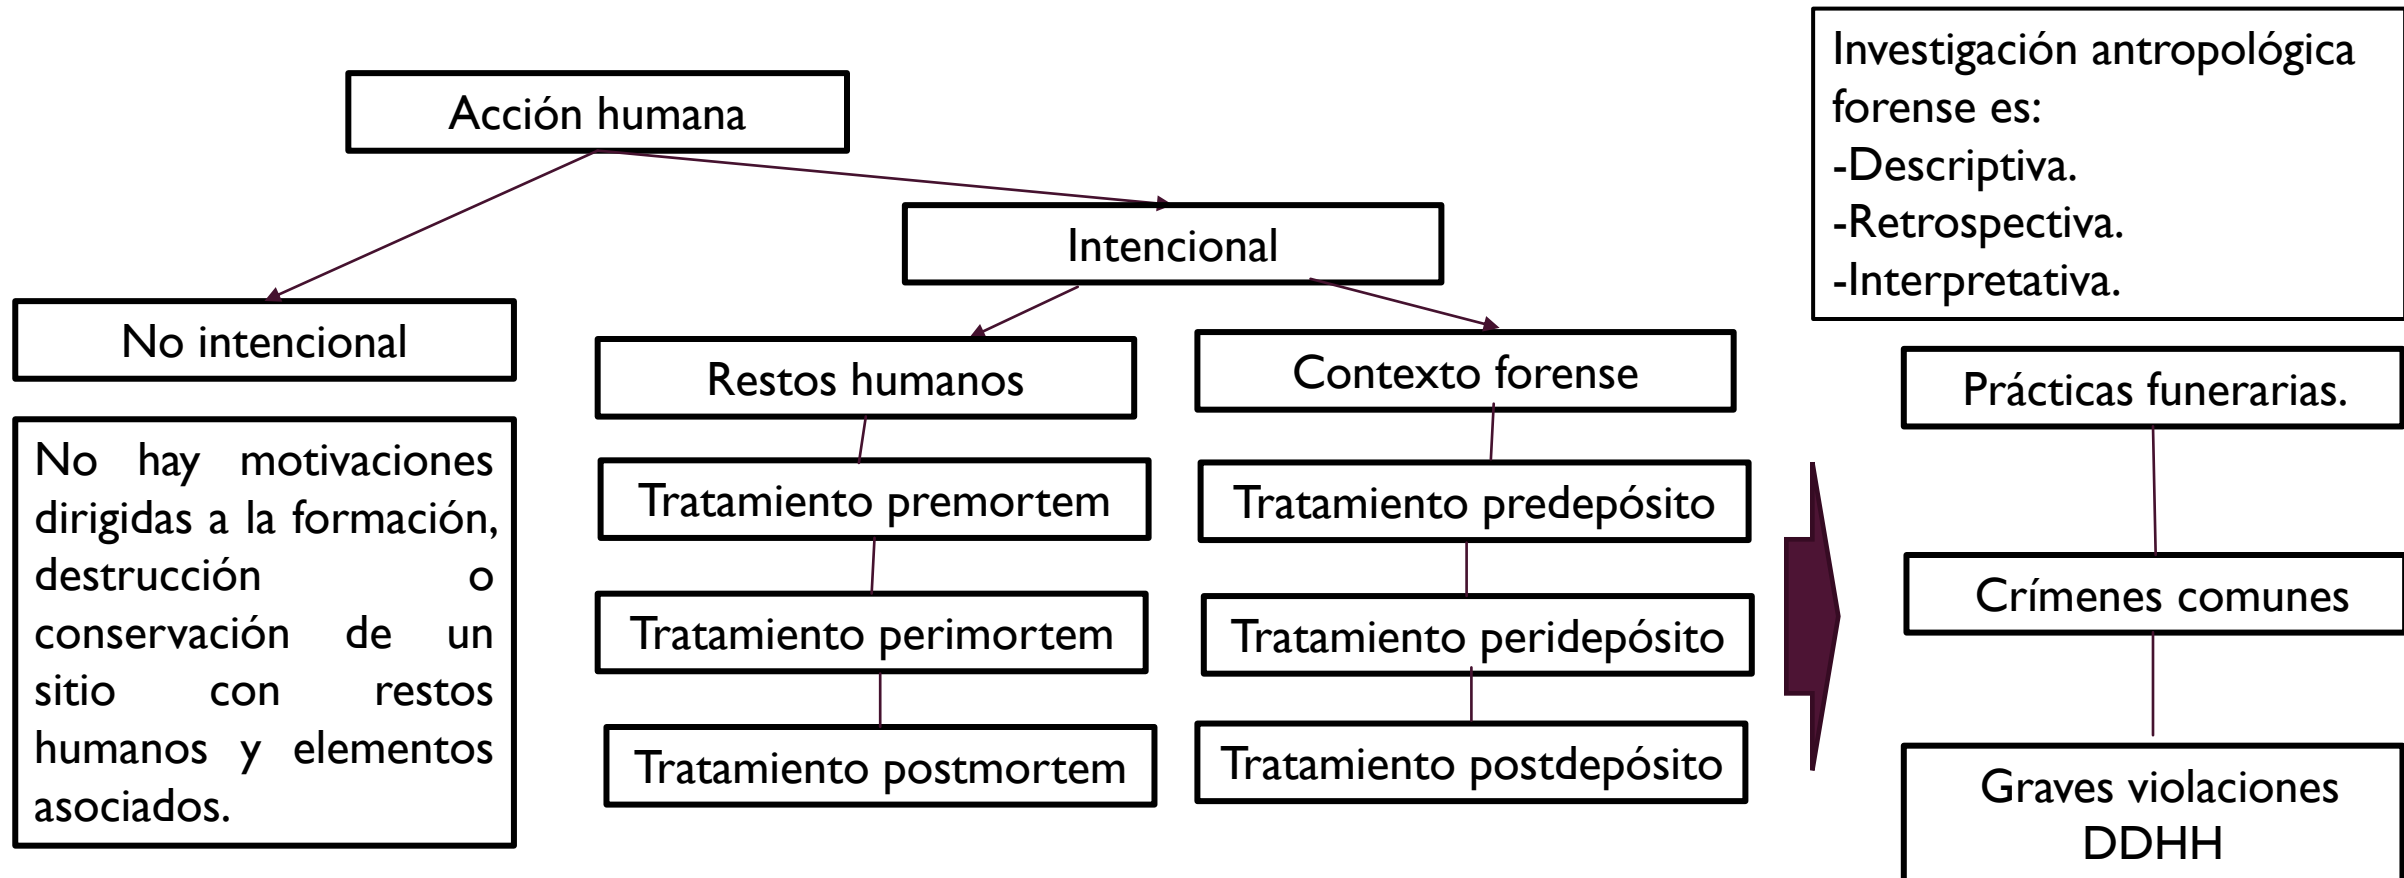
Acción humana

No intencional

No hay motivaciones dirigidas a la formación, destrucción o conservación de un sitio con restos humanos y elementos asociados.

Intencional

Restos humanos

Tratamiento premortem

Tratamiento perimortem

Tratamiento postmortem

Contexto forense

Tratamiento predepósito

Tratamiento peridepósito

Tratamiento postdepósito

Investigación antropológica forense es:
-Descriptiva.
-Retrospectiva.
-Interpretativa.

Prácticas funerarias.

Crímenes comunes

Graves violaciones DDHH